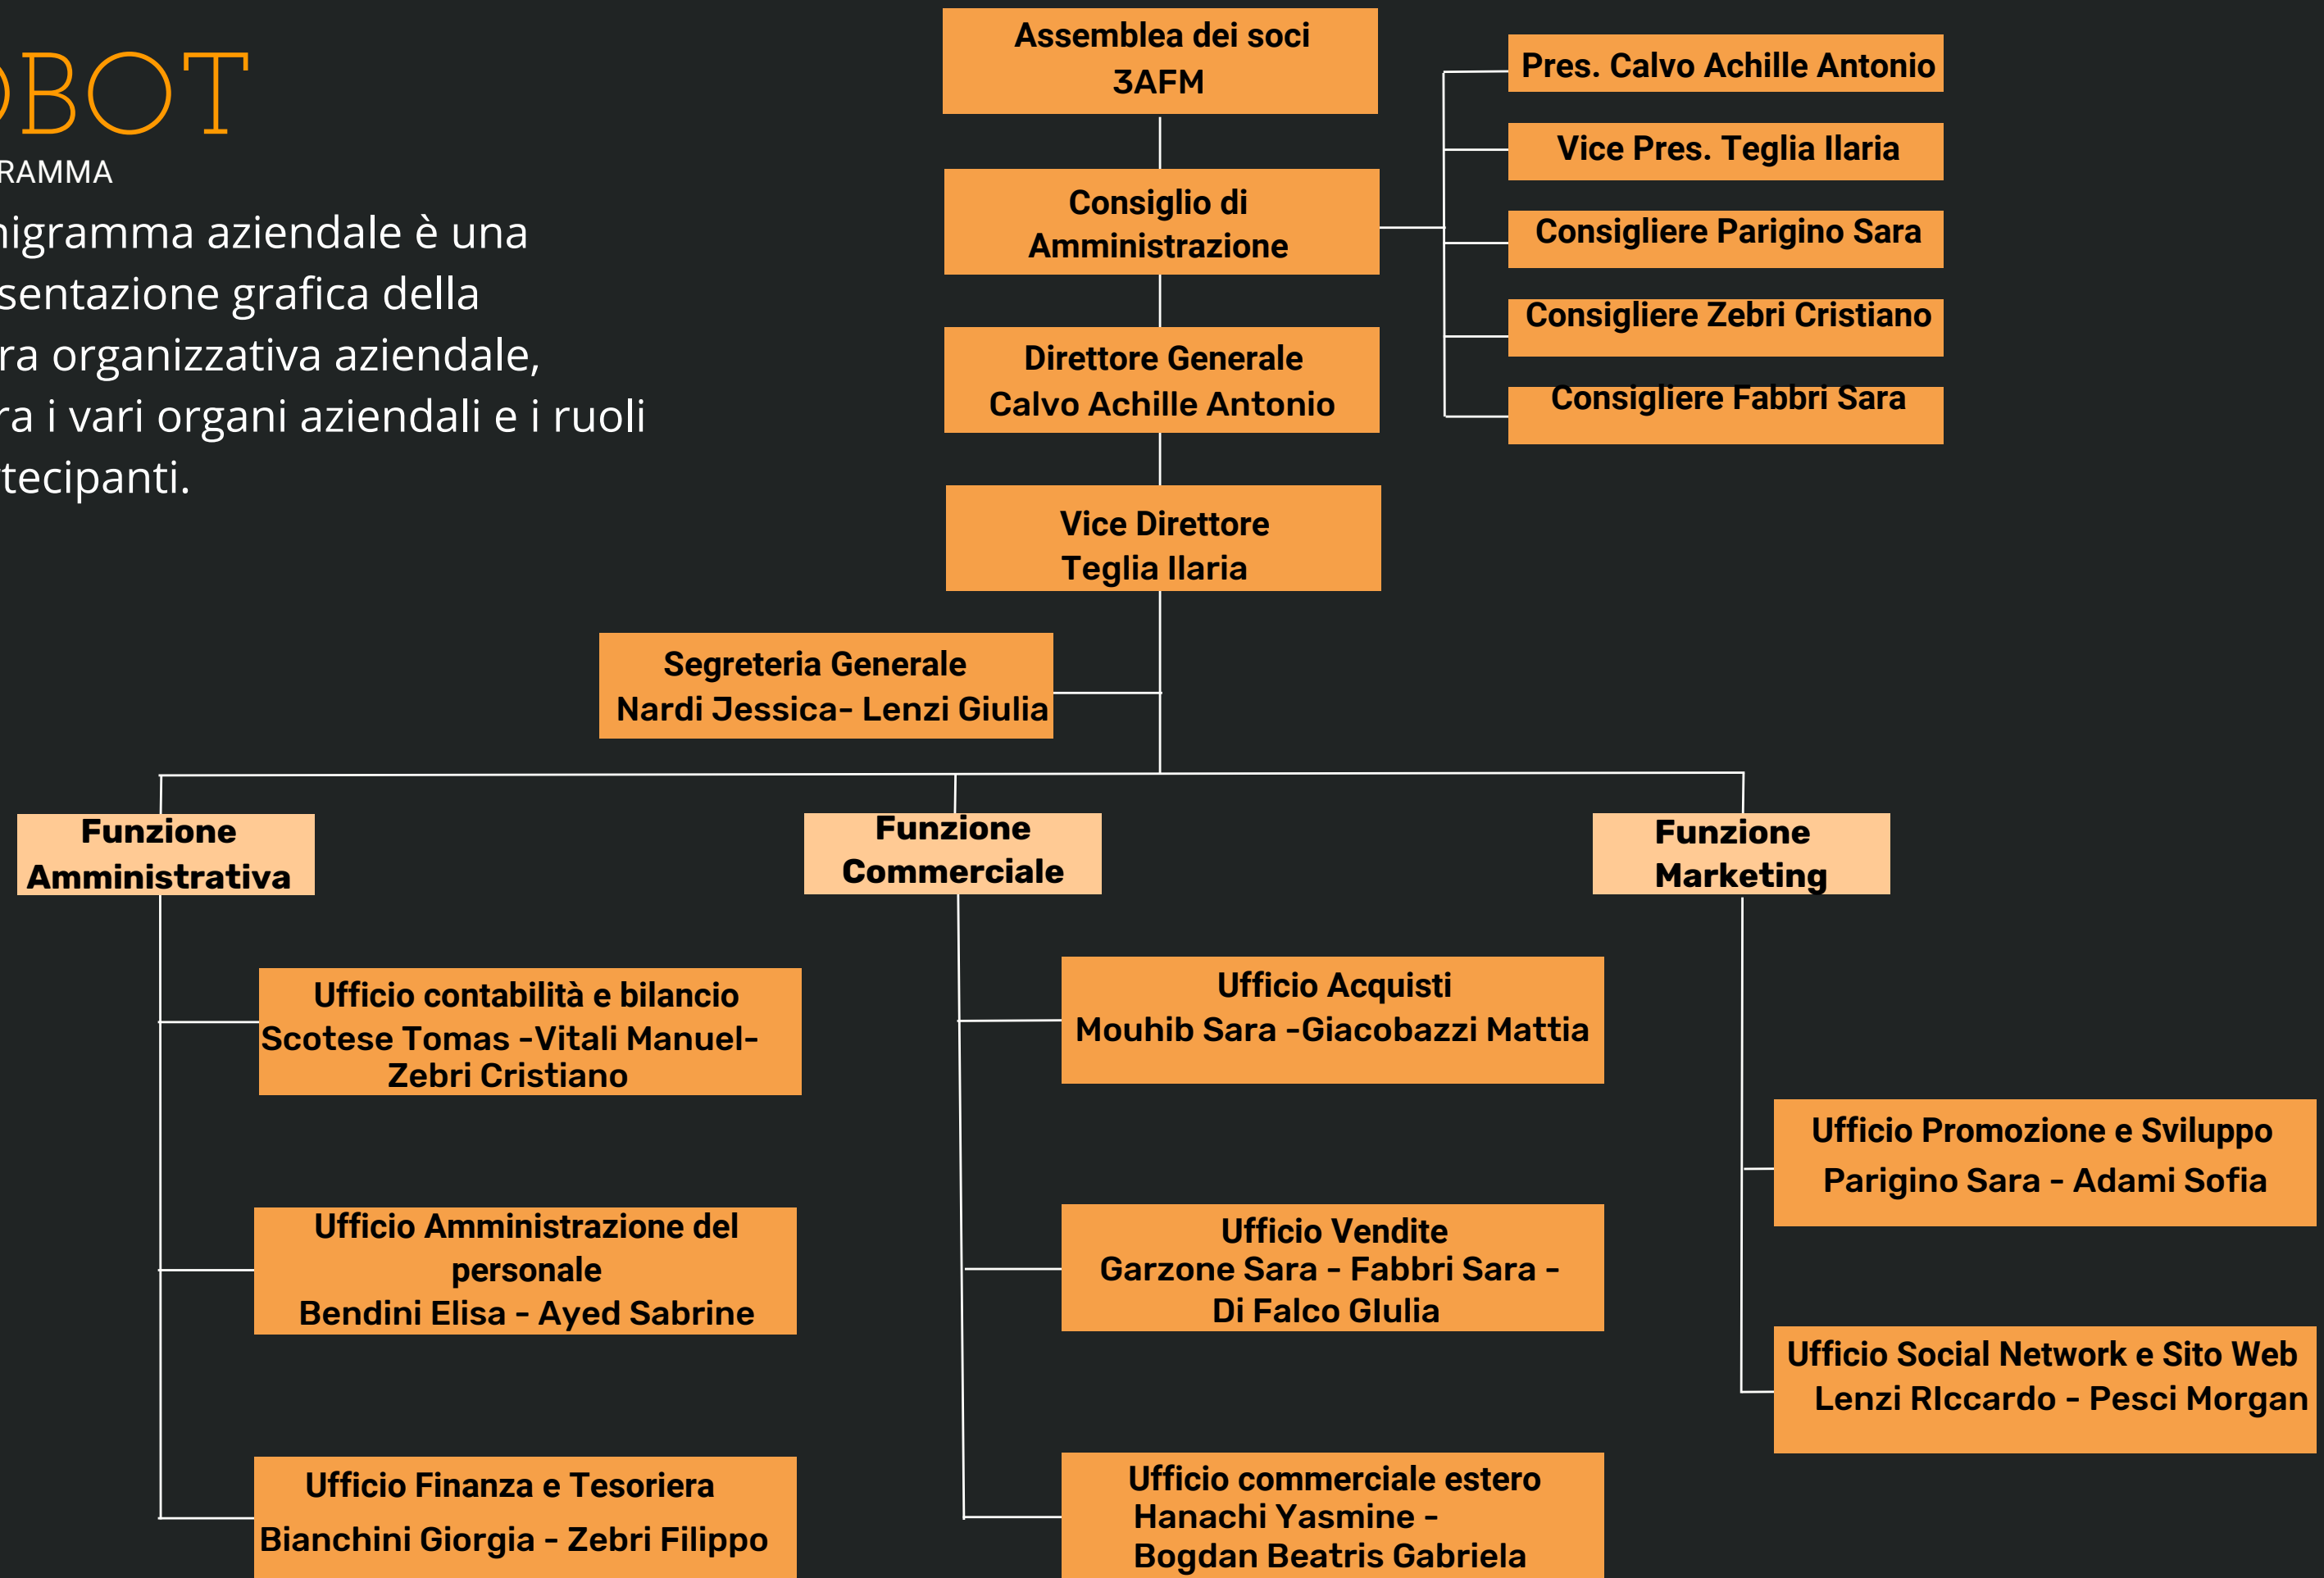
)BOT
RAMMA
nigramma aziendale è una sentazione grafica della ra organizzativa aziendale, ra i vari organi aziendali e i ruoli tecipanti.

Assemblea dei soci
3AFM

Pres. Calvo Achille Antonio

Vice Pres. Teglia Ilaria

Consiglio di Amministrazione

Consigliere Parigino Sara

Consigliere Zebri Cristiano

Direttore Generale
Calvo Achille Antonio

Consigliere Fabbri Sara

Vice Direttore
Teglia Ilaria

Segreteria Generale
Nardi Jessica- Lenzi Giulia

Funzione Amministrativa

Funzione Commerciale

Funzione Marketing

Ufficio contabilità e bilancio
Scotese Tomas -Vitali Manuel-
Zebri Cristiano

Ufficio Acquisti
Mouhib Sara -Giacobazzi Mattia

Ufficio Promozione e Sviluppo
Parigino Sara - Adami Sofia

Ufficio Amministrazione del personale
Bendini Elisa - Ayed Sabrine

Ufficio Vendite
Garzone Sara - Fabbri Sara -
Di Falco GIulia

Ufficio Social Network e Sito Web
Lenzi RIccardo - Pesci Morgan

Ufficio Finanza e Tesoriera
Bianchini Giorgia - Zebri Filippo

Ufficio commerciale estero
Hanachi Yasmine -
Bogdan Beatris Gabriela